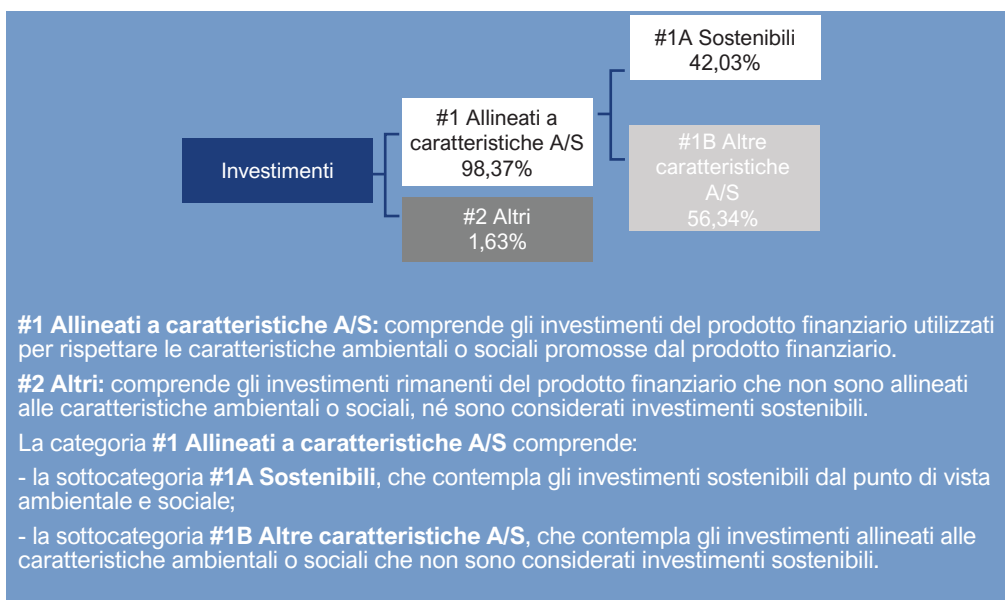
#1A Sostenibili
42,03%

#1 Allineati a caratteristiche A/S
98,37%

Investimenti

#1B Altre caratteristiche A/S
56,34%

#2 Altri
1,63%

**#1 Allineati a caratteristiche A/S:** comprende gli investimenti del prodotto finanziario utilizzati per rispettare le caratteristiche ambientali o sociali promosse dal prodotto finanziario.

**#2 Altri:** comprende gli investimenti rimanenti del prodotto finanziario che non sono allineati alle caratteristiche ambientali o sociali, né sono considerati investimenti sostenibili.

La categoria **#1 Allineati a caratteristiche A/S** comprende:

- la sottocategoria **#1A Sostenibili**, che contempla gli investimenti sostenibili dal punto di vista ambientale e sociale;

- la sottocategoria **#1B Altre caratteristiche A/S**, che contempla gli investimenti allineati alle caratteristiche ambientali o sociali che non sono considerati investimenti sostenibili.